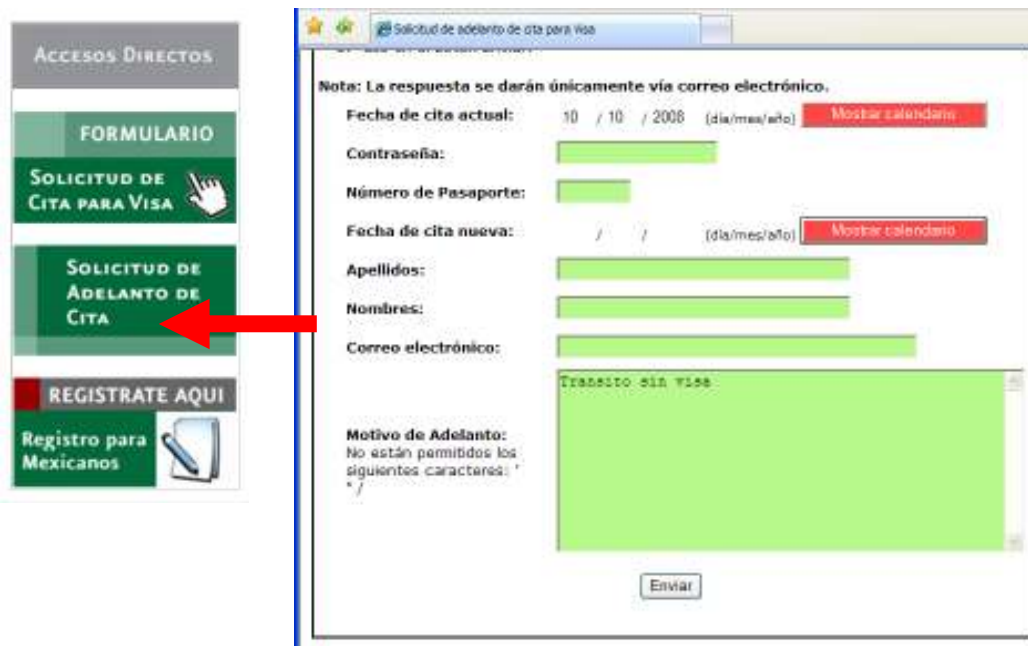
Accesos Directos

FORMULARIO

Solicitud de Cita para Visa

Solicitud de Adelanto de Cita

REGISTRATE AQUI

Registro para Mexicanos

Solicitud de adelanto de cita para Visa

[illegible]

Nota: La respuesta se darán únicamente vía correo electrónico.

Fecha de cita actual: 10 / 10 / 2008 (día/mes/año) Mostrar calendario

Contraseña:

Número de Pasaporte:

Fecha de cita nueva: / / (día/mes/año) Mostrar calendario

Apellidos:

Nombres:

Correo electrónico:

Motivo de Adelanto: No están permitidos los siguientes caracteres: ' " /

Transito sin visa

Enviar